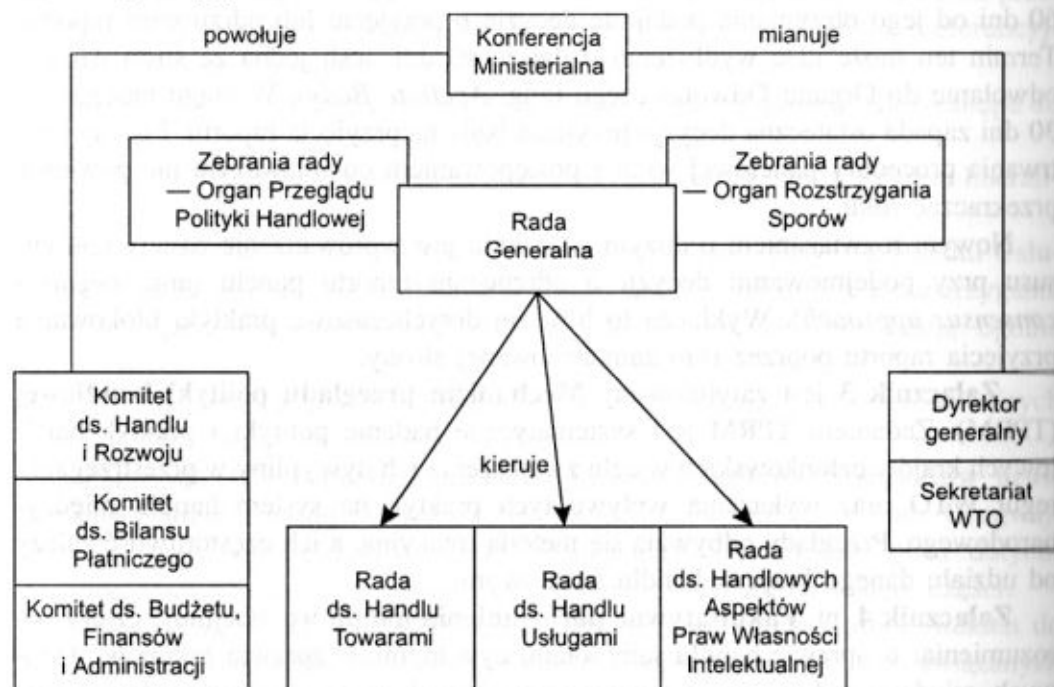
powołuje

Konferencja Ministerialna

mianuje

Zebrania rady — Organ Przeglądu Polityki Handlowej

Rada Generalna

Zebrania rady — Organ Rozstrzygania Sporów

Komitet ds. Handlu i Rozwoju

Komitet ds. Bilansu Płatniczego

Komitet ds. Budżetu, Finansów i Administracji

kieruje

Dyrektor generalny

Sekretariat WTO

Rada ds. Handlu Towarami

Rada ds. Handlu Usługami

Rada ds. Handlowych Aspektów Praw Własności Intelektualnej